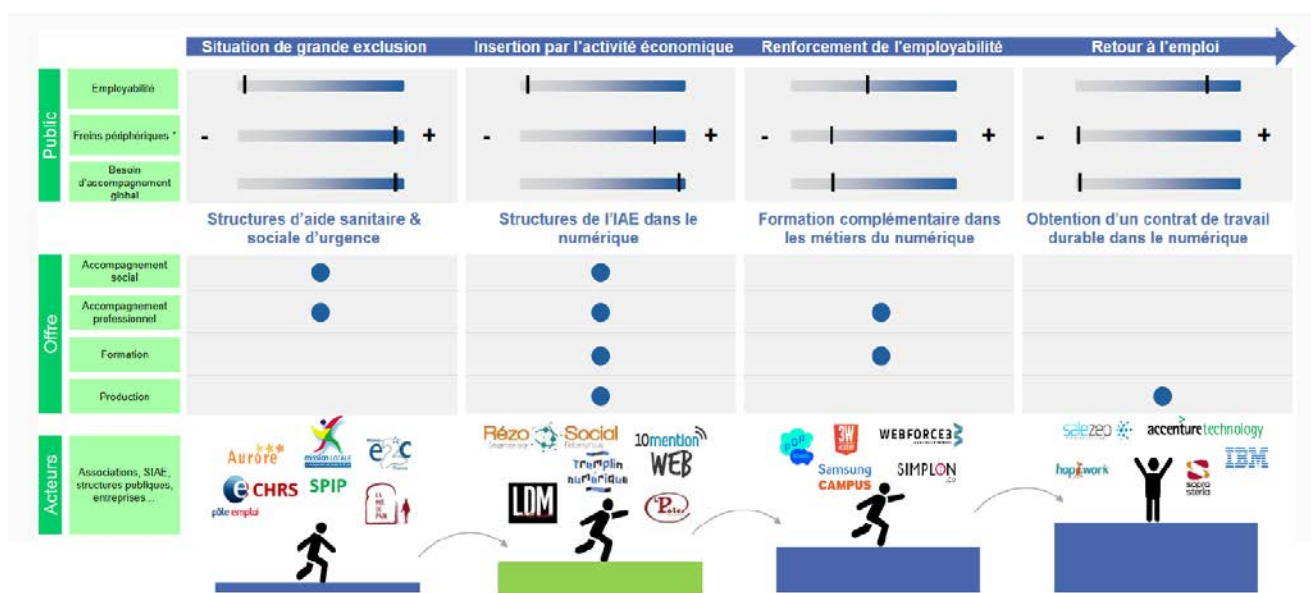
Situation de grande exclusion | Insertion par l'activité économique | Renforcement de l'employabilité | Retour à l'emploi

Public

Employabilité

Freins périphériques *

- +

- +

- +

- +

Besoin d'accompagnement global

Structures d'aide sanitaire & sociale d'urgence

Structures de l'IAE dans le numérique

Formation complémentaire dans les métiers du numérique

Obtention d'un contrat de travail durable dans le numérique

Offre

Accompagnement social

Accompagnement professionnel

Formation

Production

Acteurs

Associations, SIAE, structures publiques, entreprises ...

Aurore

Mission Locale

e2c

CHRS

SPIP

pôle emploi

Rézo Social

10mention WEB

Tremplin numérique

LDM

WEBFORCE3

3W

Samsung CAMPUS

SIMPLON.co

salezeo

accenture technology

IBM

hop work

sopra steria